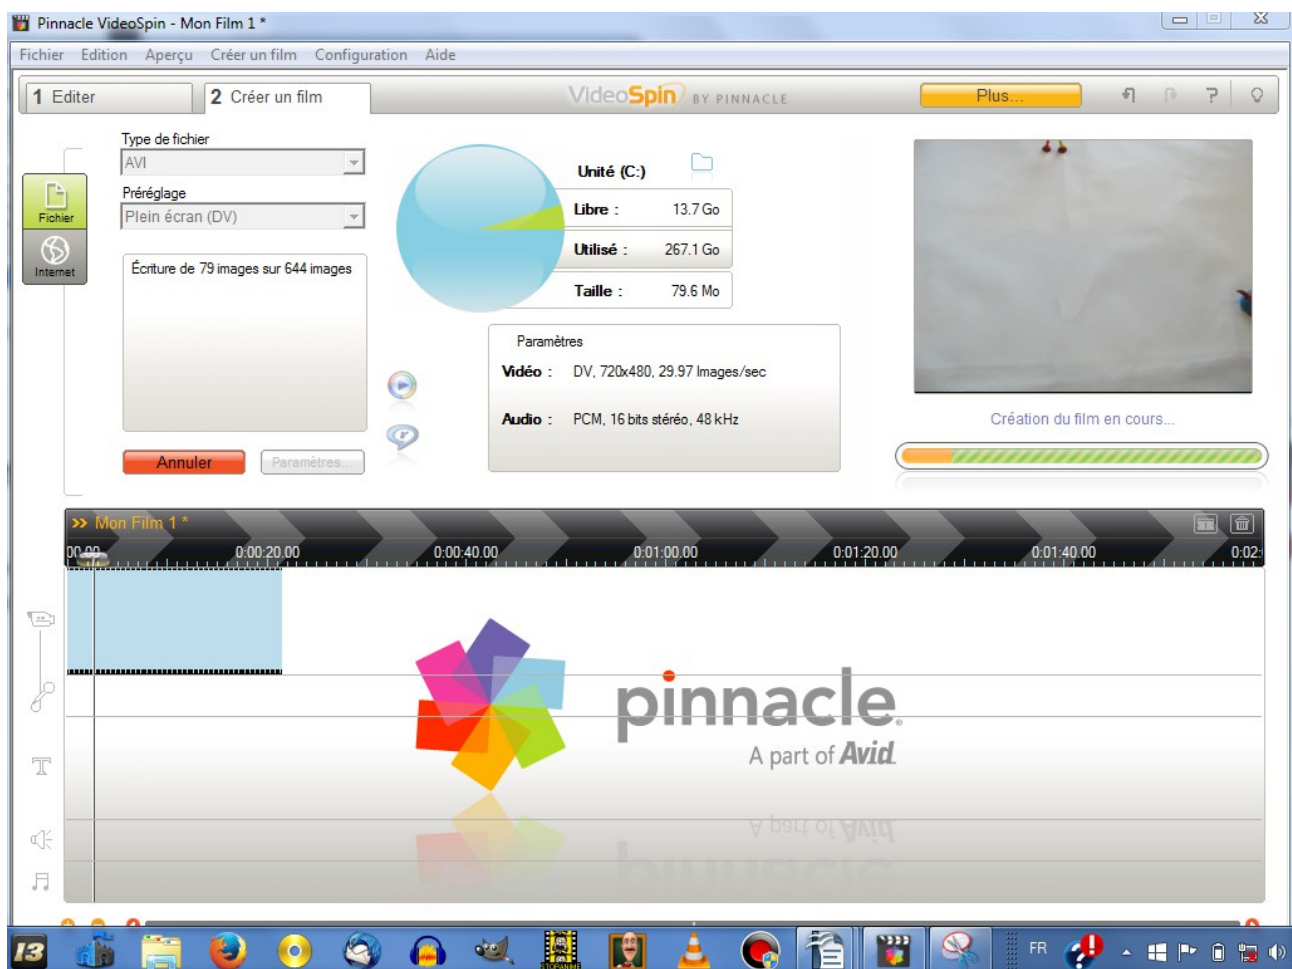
Pinnacle VideoSpin - Mon Film 1 *

Fichier Edition Aperçu Créer un film Configuration Aide

1 Editer
2 Créer un film
VideoSpin BY PINNACLE
Plus...

Fichier
Internet

Type de fichier
AVI
Préréglage
Plein écran (DV)

Écriture de 79 images sur 644 images

Annuler
Paramètres...

Unité (C:)
| Libre : | 13.7 Go |
|---|---|
| Utilisé : | 267.1 Go |
| Taille : | 79.6 Mo |

Paramètres
Vidéo : DV, 720x480, 29.97 Images/sec
Audio : PCM, 16 bits stéréo, 48 kHz

Création du film en cours...

>> Mon Film 1 *
00:00 0:00:20.00 0:00:40.00 0:01:00.00 0:01:20.00 0:01:40.00 0:02:

pinnacle
A part of Avid

FR